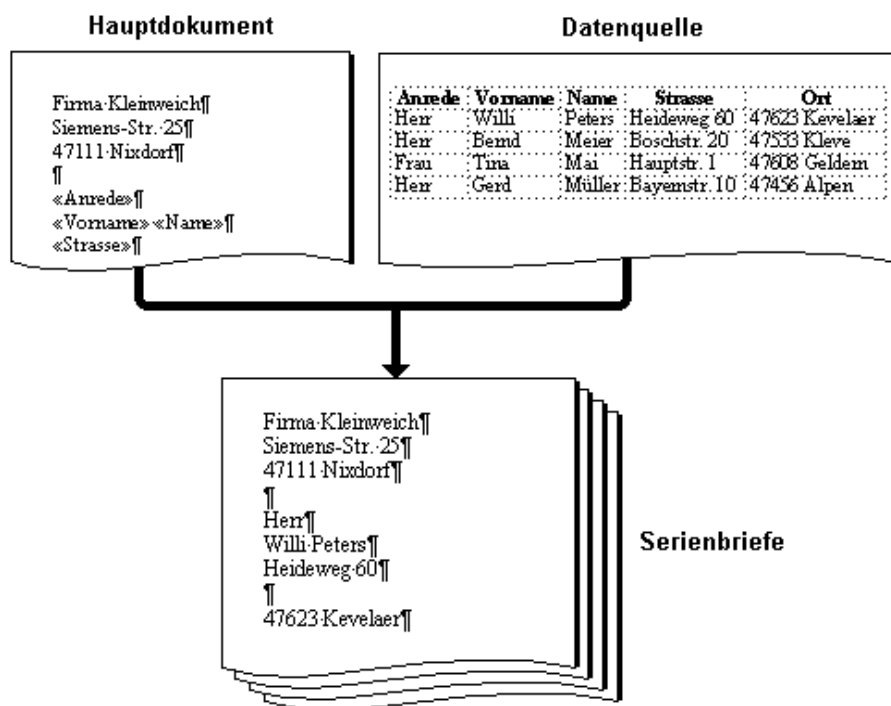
Hauptdokument

Firma·Kleinweich¶
Siemens-Str.·25¶
47111·Nixdorf¶
¶
«Anrede»¶
«Vorname»·«Name»¶
«Strasse»¶

Datenquelle

| Anrede | Vorname | Name | Strasse | Ort |
|---|---|---|---|---|
| Herr | Willi | Peters | Heideweg 60 | 47623 Kevelaer |
| Herr | Bernd | Meier | Boschstr. 20 | 47533 Kleve |
| Frau | Tina | Mai | Hauptstr. 1 | 47608 Geldern |
| Herr | Gerd | Müller | Bayernstr. 10 | 47456 Alpen |

Firma·Kleinweich¶
Siemens-Str.·25¶
47111·Nixdorf¶
¶
Herr¶
Willi·Peters¶
Heideweg·60¶
¶
47623·Kevelaer¶

Serienbriefe